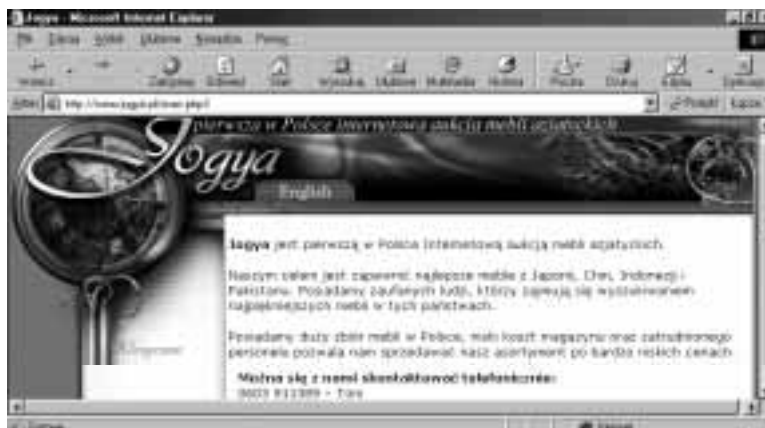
Jogya - Microsoft Internet Explorer

Plik Edycja Widok Ulubione Narzędzia Pomoc

Wstecz Zatrzymaj Odśwież Start Wyszukaj Ulubione Multimedia Historia Poczta Drukuj Edytuj Dyskusja

Adres http://www.jogya.pl/main.php3 Przejdź Łącza

pierwsza w Polsce internetowa aukcja mebli azjatyckich

Jogya

English

Jogya jest pierwszą w Polsce internetową aukcją mebli azjatyckich.

Naszym celem jest zapewnić najlepsze meble z Japonii, Chin, Indonezji i Pakistanu. Posiadamy zaufanych ludzi, którzy zajmują się wyszukiwaniem najpiękniejszych mebli w tych państwach.

Posiadamy duży zbiór mebli w Polsce, mały koszt magazynu oraz zatrudnionego personelu pozwala nam sprzedawać nasz asortyment po bardzo niskich cenach.

Można się z nami skontaktować telefonicznie:
0603 812389 - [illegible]

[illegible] Internet